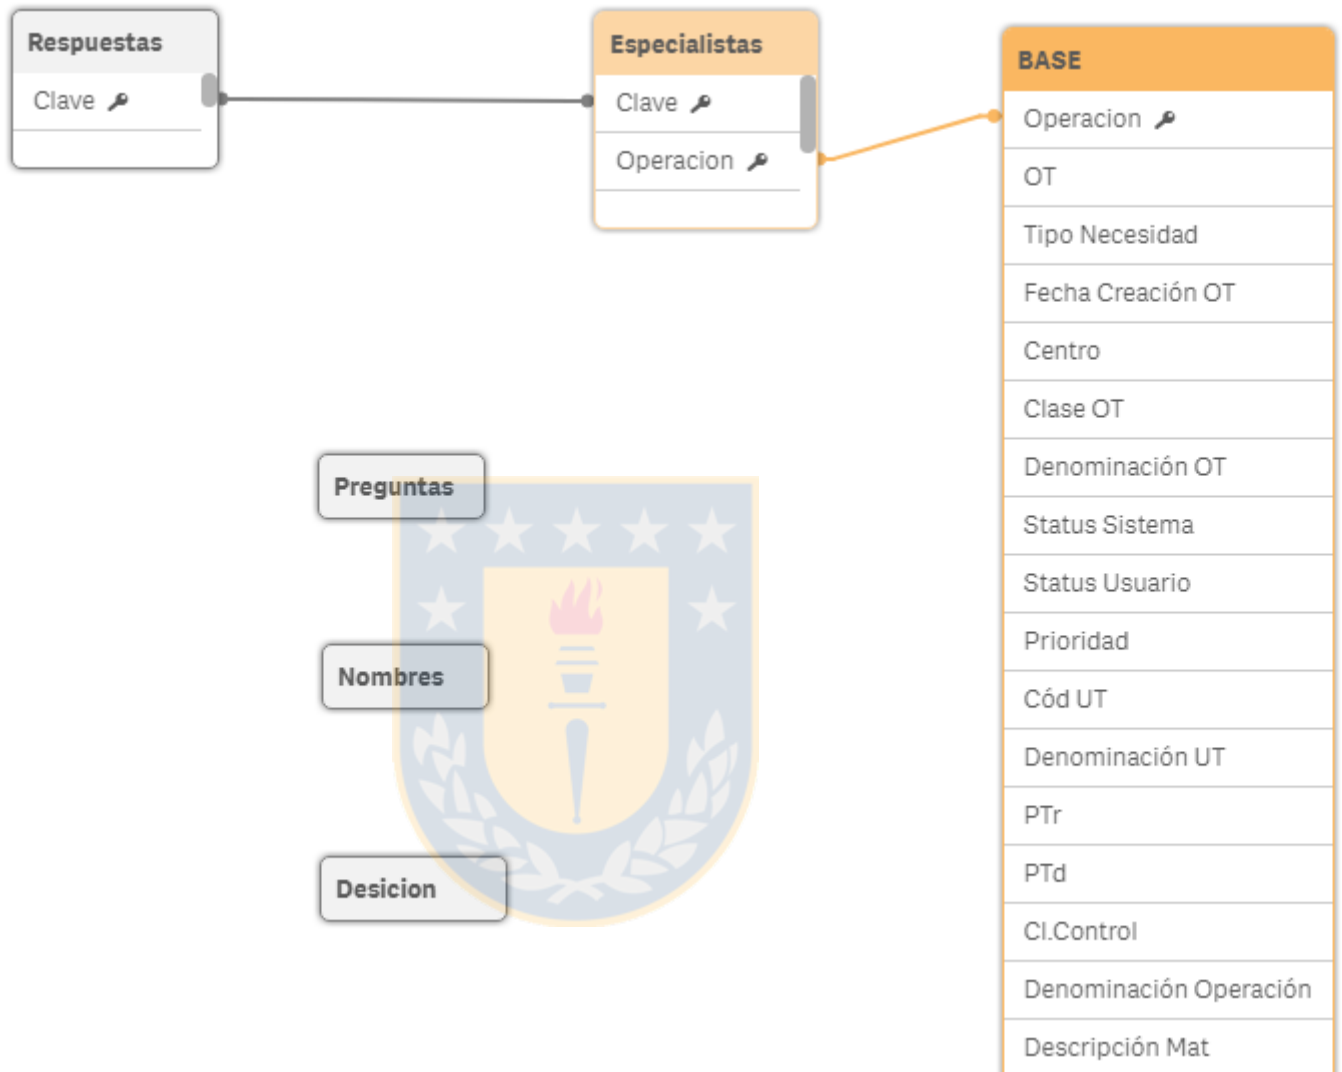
Respuestas
Clave

Especialistas
Clave
Operacion

BASE
Operacion
OT
Tipo Necesidad
Fecha Creación OT
Centro
Clase OT
Denominación OT
Status Sistema
Status Usuario
Prioridad
Cód UT
Denominación UT
PTr
PTd
Cl.Control
Denominación Operación
Descripción Mat

Preguntas

Nombres

Desicion